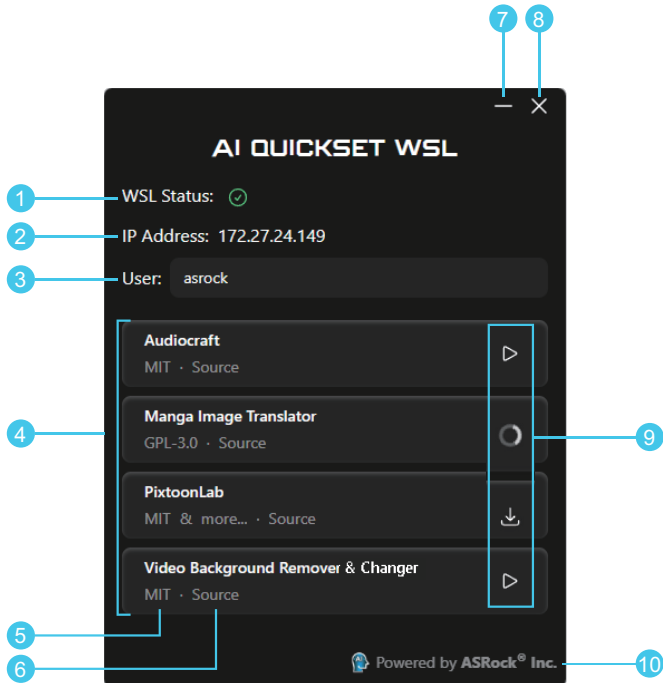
7
8
AI QUICKSET WSL
1
WSL Status:
2
IP Address: 172.27.24.149
3
User: asrock
4
Audiocraft
MIT · Source
Manga Image Translator
GPL-3.0 · Source
9
PixtoonLab
MIT & more... · Source
Video Background Remover & Changer
MIT · Source
5
6
Powered by ASRock® Inc.
10